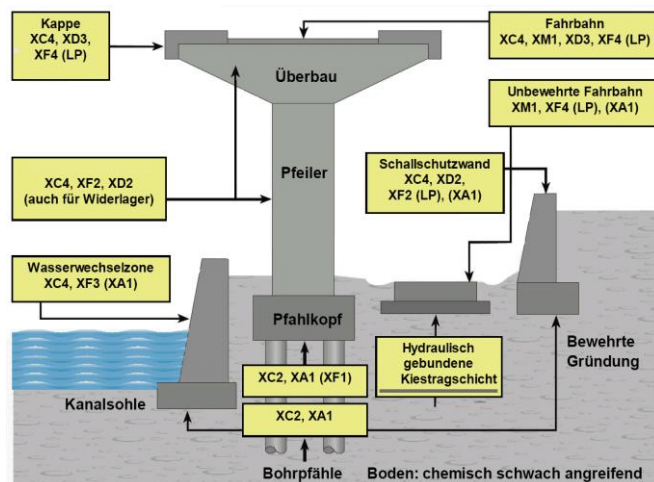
Kappe
XC4, XD3,
XF4 (LP)

Fahrbahn
XC4, XM1, XD3, XF4 (LP)

Überbau

Unbewehrte Fahrbahn
XM1, XF4 (LP), (XA1)

Pfeiler

XC4, XF2, XD2
(auch für Widerlager)

Schallschutzwand
XC4, XD2,
XF2 (LP), (XA1)

Wasserwechselzone
XC4, XF3 (XA1)

Pfahlkopf

Hydraulisch
gebundene
Kiestragschicht

Bewehrte
Gründung

XC2, XA1 (XF1)

Kanalsohle

XC2, XA1

Bohrpfähle

Boden: chemisch schwach angreifend